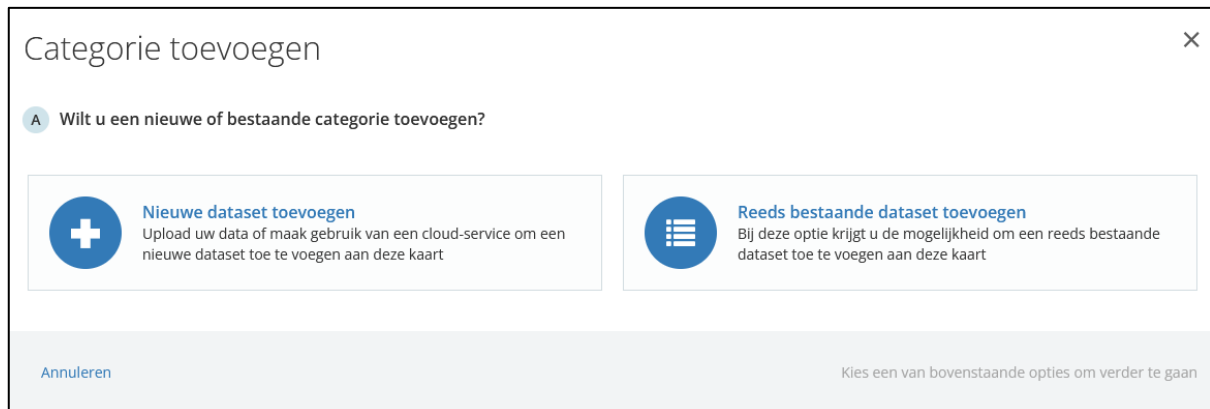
Categorie toevoegen

×

A Wilt u een nieuwe of bestaande categorie toevoegen?

Nieuwe dataset toevoegen
Upload uw data of maak gebruik van een cloud-service om een nieuwe dataset toe te voegen aan deze kaart

Reeds bestaande dataset toevoegen
Bij deze optie krijgt u de mogelijkheid om een reeds bestaande dataset toe te voegen aan deze kaart

Annuleren

Kies een van bovenstaande opties om verder te gaan